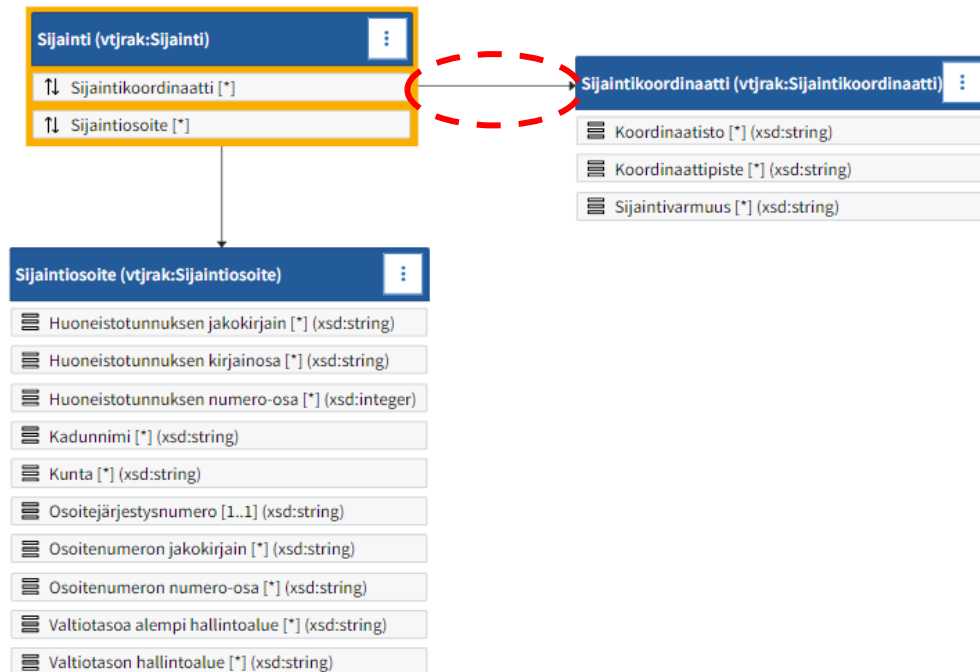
Sijainti (vtjrak:Sijainti)

Sijaintikoordinaatti [*]

Sijaintiosoite [*]

Sijaintikoordinaatti (vtjrak:Sijaintikoordinaatti)

Koordinaatisto [*] (xsd:string)

Koordinaattipiste [*] (xsd:string)

Sijaintivarmuus [*] (xsd:string)

Sijaintiosoite (vtjrak:Sijaintiosoite)

Huoneistotunnuksen jakokirjain [*] (xsd:string)

Huoneistotunnuksen kirjainosa [*] (xsd:string)

Huoneistotunnuksen numero-osa [*] (xsd:integer)

Kadunnimi [*] (xsd:string)

Kunta [*] (xsd:string)

Osoitejärjestysnumero [1..1] (xsd:string)

Osoitenumeron jakokirjain [*] (xsd:string)

Osoitenumeron numero-osa [*] (xsd:string)

Valtiotasoa alempi hallintoalue [*] (xsd:string)

Valtiotason hallintoalue [*] (xsd:string)